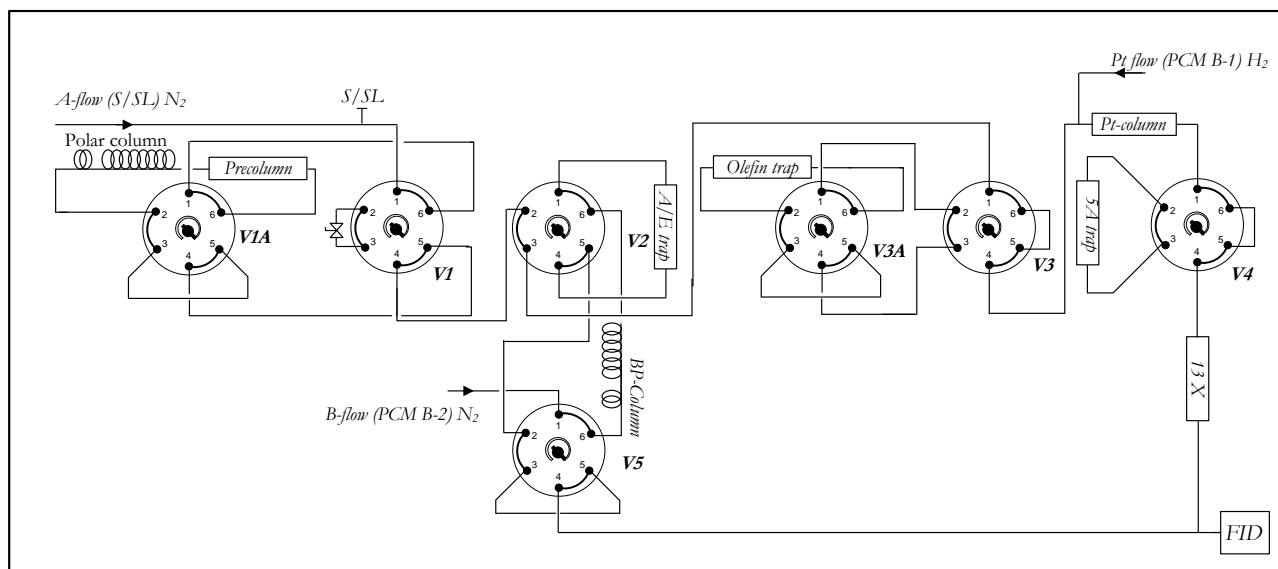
A-flow (S/SL) $N_2$

S/SL

Polar column

Precolumn

1 2 3 4 5 6 V1A

1 2 3 4 5 6 V1

1 2 3 4 5 6 V2

A/E trap

Olefin trap

1 2 3 4 5 6 V3A

1 2 3 4 5 6 V3

Pt flow (PCM B-1) $H_2$

Pt-column

5A trap

1 2 3 4 5 6 V4

13 X

BP-Column

B-flow (PCM B-2) $N_2$

1 2 3 4 5 6 V5

FID